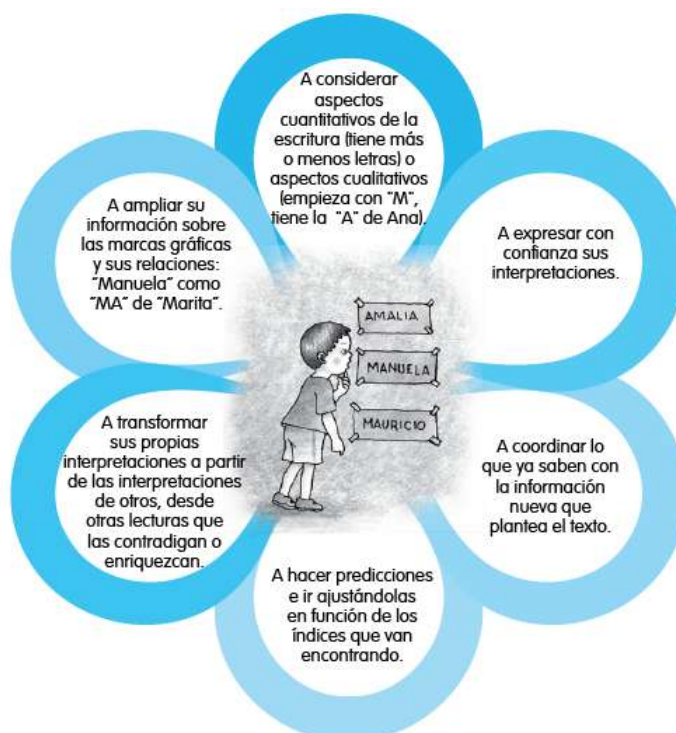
A considerar aspectos cuantitativos de la escritura (tiene más o menos letras) o aspectos cualitativos (empieza con "M", tiene la "A" de Ana).

A expresar con confianza sus interpretaciones.

A coordinar lo que ya saben con la información nueva que plantea el texto.

A hacer predicciones e ir ajustándolas en función de los índices que van encontrando.

A transformar sus propias interpretaciones a partir de las interpretaciones de otros, desde otras lecturas que las contradigan o enriquezcan.

A ampliar su información sobre las marcas gráficas y sus relaciones: "Manuela" como "MA" de "Marita".

AMALIA

MANUELA

MAURICIO